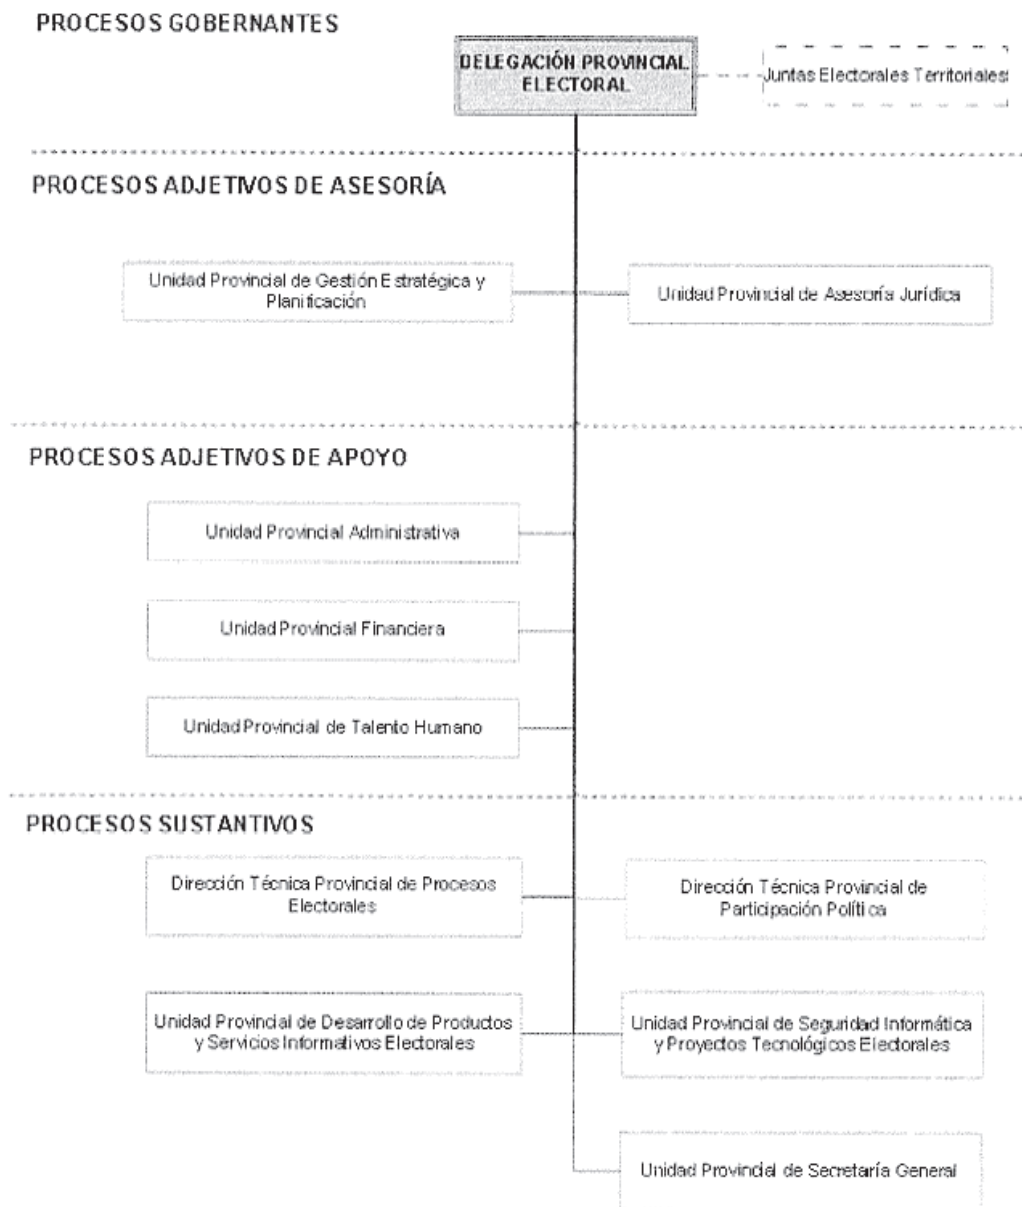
PROCESOS GOBERNANTES

DELEGACIÓN PROVINCIAL ELECTORAL

Juntas Electorales Territoriales

PROCESOS ADJETIVOS DE ASESORÍA

Unidad Provincial de Gestión Estratégica y Planificación

Unidad Provincial de Asesoría Jurídica

PROCESOS ADJETIVOS DE APOYO

Unidad Provincial Administrativa

Unidad Provincial Financiera

Unidad Provincial de Talento Humano

PROCESOS SUSTANTIVOS

Dirección Técnica Provincial de Procesos Electorales

Dirección Técnica Provincial de Participación Política

Unidad Provincial de Desarrollo de Productos y Servicios Informativos Electorales

Unidad Provincial de Seguridad Informática y Proyectos Tecnológicos Electorales

Unidad Provincial de Secretaría General